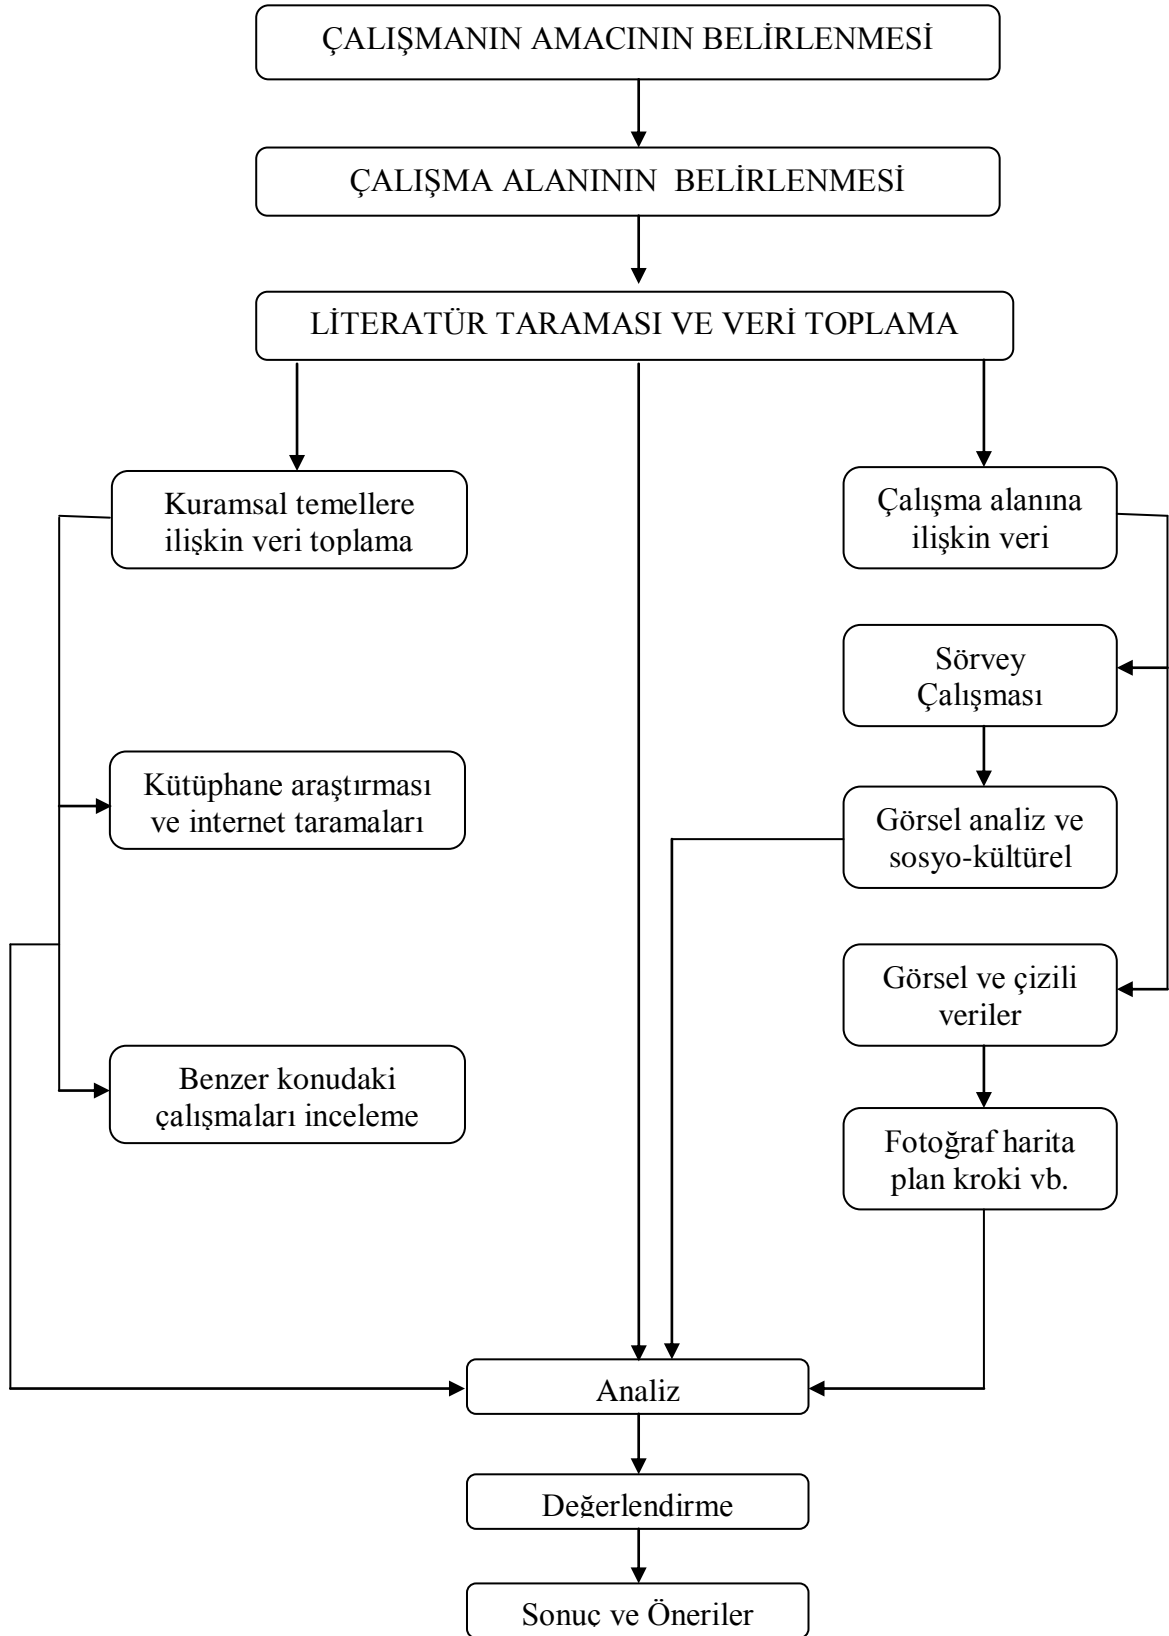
ÇALIŞMANIN AMACININ BELİRLENMESİ

ÇALIŞMA ALANININ BELİRLENMESİ

LİTERATÜR TARAMASI VE VERİ TOPLAMA

Kuramsal temellere ilişkin veri toplama

Kütüphane araştırması ve internet taramaları

Benzer konudaki çalışmaları inceleme

Çalışma alanına ilişkin veri

Sörvey Çalışması

Görsel analiz ve sosyo-kültürel

Görsel ve çizili veriler

Fotoğraf harita plan kroki vb.

Analiz

Değerlendirme

Sonuç ve Öneriler